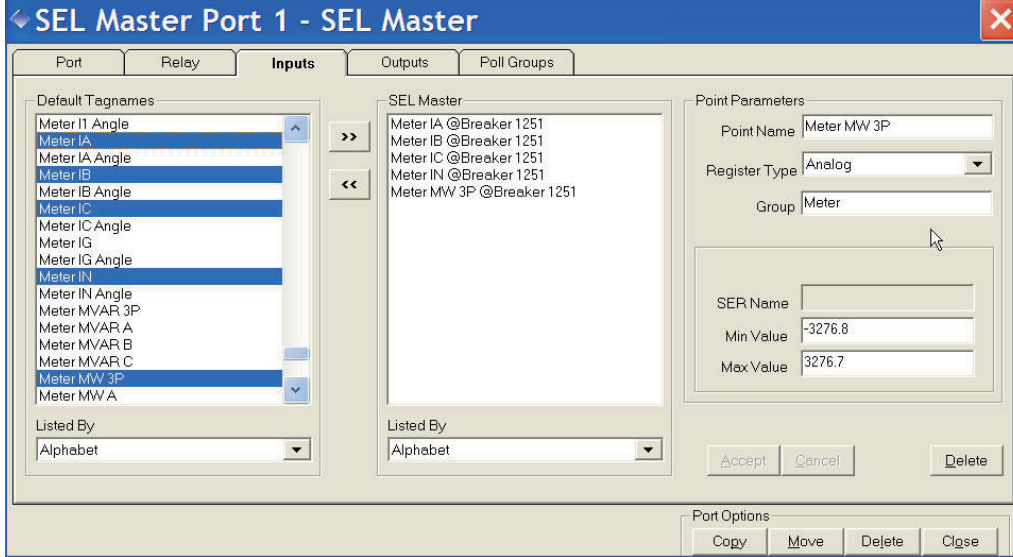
SEL Master Port 1 - SEL Master

Port
Relay
Inputs
Outputs
Poll Groups

Default Tagnames
Meter I1 Angle
Meter IA
Meter IA Angle
Meter IB
Meter IB Angle
Meter IC
Meter IC Angle
Meter IG
Meter IG Angle
Meter IN
Meter IN Angle
Meter MVAR 3P
Meter MVAR A
Meter MVAR B
Meter MVAR C
Meter MW 3P
Meter MW A

Listed By
Alphabet

>>
<<

SEL Master
Meter IA @Breaker 1251
Meter IB @Breaker 1251
Meter IC @Breaker 1251
Meter IN @Breaker 1251
Meter MW 3P @Breaker 1251

Listed By
Alphabet

Point Parameters
Point Name Meter MW 3P
Register Type Analog
Group Meter

SER Name
Min Value -3276.8
Max Value 3276.7

Accept
Cancel
Delete

Port Options
Copy
Move
Delete
Close